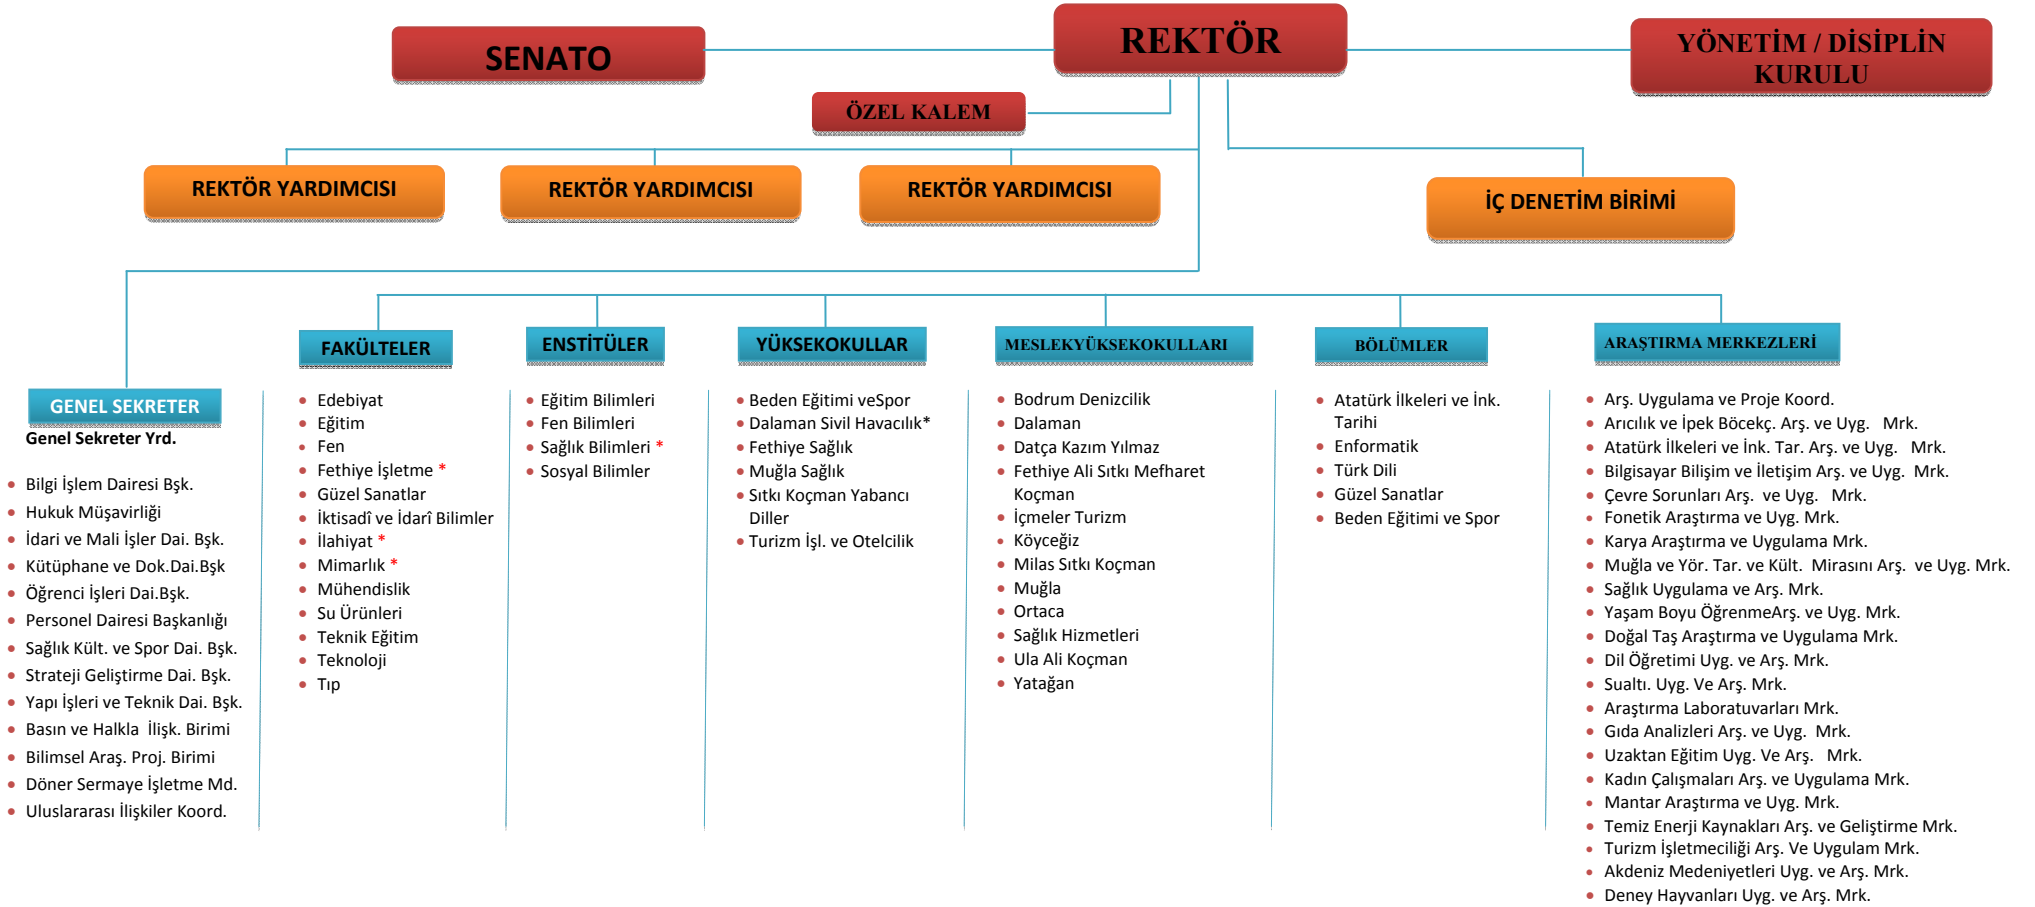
SENATO

REKTÖR

YÖNETİM / DİSİPLİN KURULU

ÖZEL KALEM

REKTÖR YARDIMCISI

REKTÖR YARDIMCISI

REKTÖR YARDIMCISI

İÇ DENETİM BİRİMİ

GENEL SEKRETER
Genel Sekreter Yrd.

- Bilgi İşlem Dairesi Bşk.
- Hukuk Müşavirliği
- İdari ve Mali İşler Dai. Bşk.
- Kütüphane ve Dok.Dai.Bşk
- Öğrenci İşleri Dai.Bşk.
- Personel Dairesi Başkanlığı
- Sağlık Kült. ve Spor Dai. Bşk.
- Strateji Geliştirme Dai. Bşk.
- Yapı İşleri ve Teknik Dai. Bşk.
- Basın ve Halkla İlişk. Birimi
- Bilimsel Araş. Proj. Birimi
- Döner Sermaye İşletme Md.
- Uluslararası İlişkiler Koord.

FAKÜLTELER

- Edebiyat
- Eğitim
- Fen
- Fethiye İşletme *
- Güzel Sanatlar
- İktisadî ve İdarî Bilimler
- İlahiyat *
- Mimarlık *
- Mühendislik
- Su Ürünleri
- Teknik Eğitim
- Teknoloji
- Tıp

ENSTİTÜLER

- Eğitim Bilimleri
- Fen Bilimleri
- Sağlık Bilimleri *
- Sosyal Bilimler

YÜKSEKOKULLAR

- Beden Eğitimi veSpor
- Dalaman Sivil Havacılık*
- Fethiye Sağlık
- Muğla Sağlık
- Sıtkı Koçman Yabancı Diller
- Turizm İşl. ve Otelcilik

MESLEKYÜKSEKOKULLARI

- Bodrum Denizcilik
- Dalaman
- Datça Kazım Yılmaz
- Fethiye Ali Sıtkı Mefharet Koçman
- İçmeler Turizm
- Köyceğiz
- Milas Sıtkı Koçman
- Muğla
- Ortaca
- Sağlık Hizmetleri
- Ula Ali Koçman
- Yatağan

BÖLÜMLER

- Atatürk İlkeleri ve İnk. Tarihi
- Enformatik
- Türk Dili
- Güzel Sanatlar
- Beden Eğitimi ve Spor

ARAŞTIRMA MERKEZLERİ

- Arş. Uygulama ve Proje Koord.
- Arıcılık ve İpek Böcekç. Arş. ve Uyg. Mrk.
- Atatürk İlkeleri ve İnk. Tar. Arş. ve Uyg. Mrk.
- Bilgisayar Bilişim ve İletişim Arş. ve Uyg. Mrk.
- Çevre Sorunları Arş. ve Uyg. Mrk.
- Fonetik Araştırma ve Uyg. Mrk.
- Karya Araştırma ve Uygulama Mrk.
- Muğla ve Yör. Tar. ve Kült. Mirasını Arş. ve Uyg. Mrk.
- Sağlık Uygulama ve Arş. Mrk.
- Yaşam Boyu ÖğrenmeArş. ve Uyg. Mrk.
- Doğal Taş Araştırma ve Uygulama Mrk.
- Dil Öğretimi Uyg. ve Arş. Mrk.
- Sualtı. Uyg. Ve Arş. Mrk.
- Araştırma Laboratuvarları Mrk.
- Gıda Analizleri Arş. ve Uyg. Mrk.
- Uzaktan Eğitim Uyg. Ve Arş. Mrk.
- Kadın Çalışmaları Arş. ve Uygulama Mrk.
- Mantar Araştırma ve Uyg. Mrk.
- Temiz Enerji Kaynakları Arş. ve Geliştirme Mrk.
- Turizm İşletmeciliği Arş. Ve Uygulam Mrk.
- Akdeniz Medeniyetleri Uyg. ve Arş. Mrk.
- Deney Hayvanları Uyg. ve Arş. Mrk.